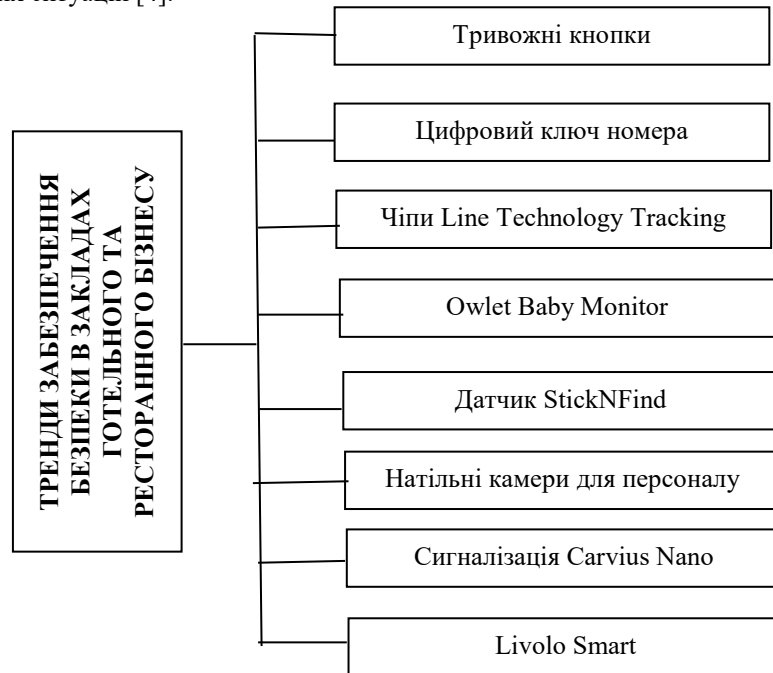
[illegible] ситуації [4].

ТРЕНДИ ЗАБЕЗПЕЧЕННЯ БЕЗПЕКИ В ЗАКЛАДАХ ГОТЕЛЬНОГО ТА РЕСТОРАННОГО БІЗНЕСУ

Тривожні кнопки

Цифровий ключ номера

Чіпи Line Technology Tracking

Owlet Baby Monitor

Датчик StickNFind

Натільні камери для персоналу

Сигналізація Carvius Nano

Livolo Smart